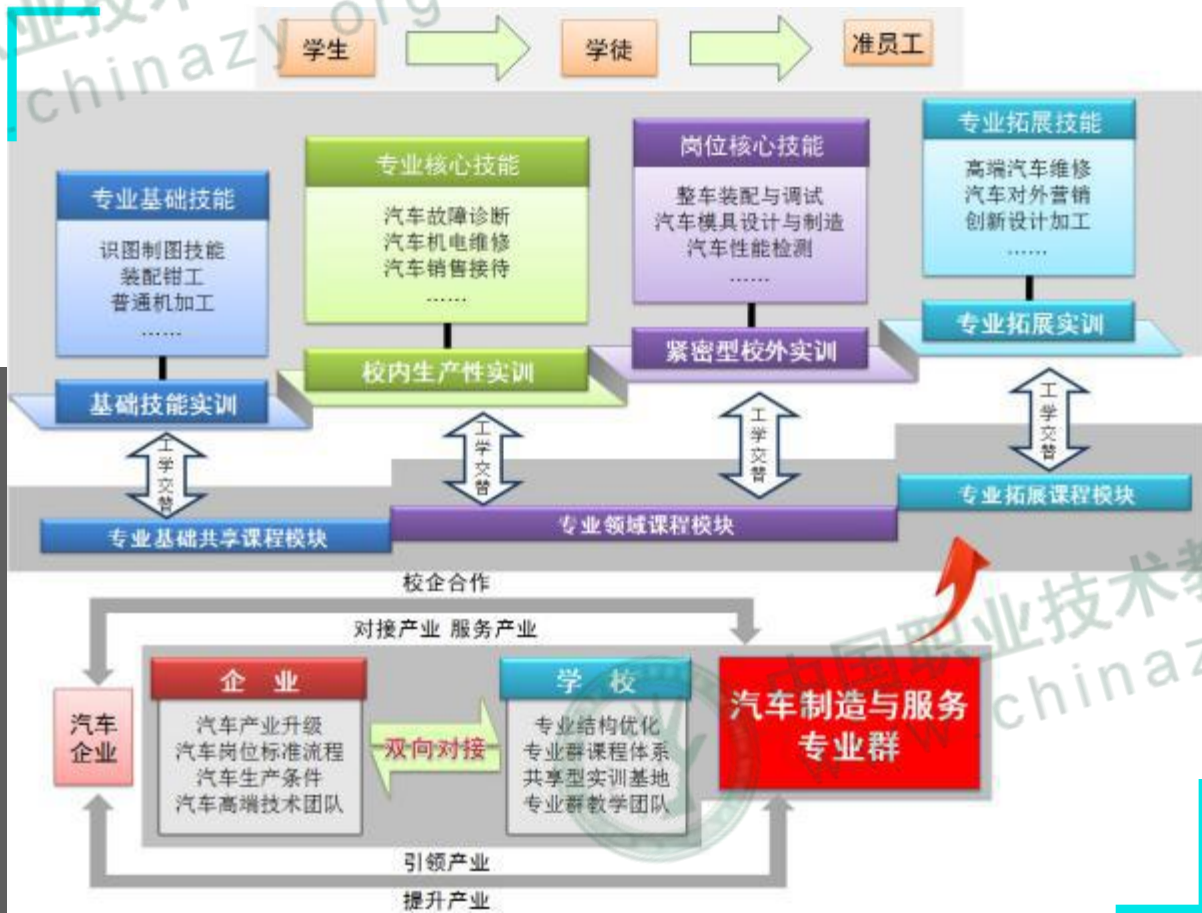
学生

学徒

准员工

专业基础技能

识图制图技能
装配钳工
普通机加工
……

专业核心技能

汽车故障诊断
汽车机电维修
汽车销售接待
……

岗位核心技能

整车装配与调试
汽车模具设计与制造
汽车性能检测
……

专业拓展技能

高端汽车维修
汽车对外营销
创新设计加工
……

基础技能实训

校内生产性实训

紧密型校外实训

专业拓展实训

工学交替

工学交替

工学交替

工学交替

专业基础共享课程模块

专业领域课程模块

专业拓展课程模块

校企合作

对接产业 服务产业

汽车企业

企 业

汽车产业升级
汽车岗位标准流程
汽车生产条件
汽车高端技术团队

双向对接

学 校

专业结构优化
专业群课程体系
共享型实训基地
专业群教学团队

汽车制造与服务专业群

引领产业

提升产业

chinazy.org

中国职业技术教
chinazy